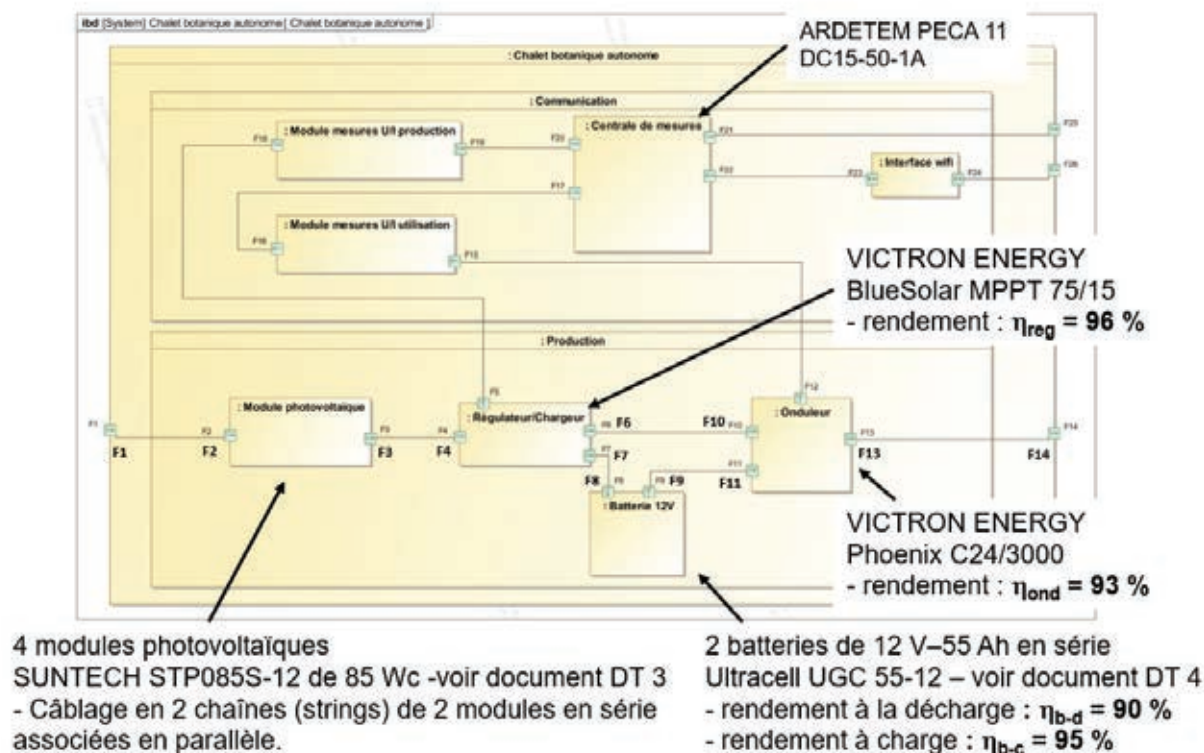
ibd [System] Chalet botanique autonome[ Chalet botanique autonome ]

ARDETEM PECA 11
DC15-50-1A

: Chalet botanique autonome

: Communication

F18 : Module mesures U/I production F19

F20 : Centrale de mesures F21 F25

F17 F22 F23 : Interface wifi F24 F26

F16 : Module mesures U/I utilisation F15

VICTRON ENERGY
BlueSolar MPPT 75/15
- rendement : $\eta_{reg}$ = 96 %

: Production

F5 F12

F1 F2 : Module photovoltaïque F3 F4 : Régulateur/Chargeur F6 F10 : Onduleur F13 F14

F1 F2 F3 F4 F6 F10 F13 F14

F7 F7

F8 F8 F9 F9 F11 F11

: Batterie 12V

VICTRON ENERGY
Phoenix C24/3000
- rendement : $\eta_{ond}$ = 93 %

4 modules photovoltaïques
SUNTECH STP085S-12 de 85 Wc -voir document DT 3
- Câblage en 2 chaînes (strings) de 2 modules en série associées en parallèle.

2 batteries de 12 V–55 Ah en série
Ultracell UGC 55-12 – voir document DT 4
- rendement à la décharge : $\eta_{b-d}$ = 90 %
- rendement à charge : $\eta_{b-c}$ = 95 %